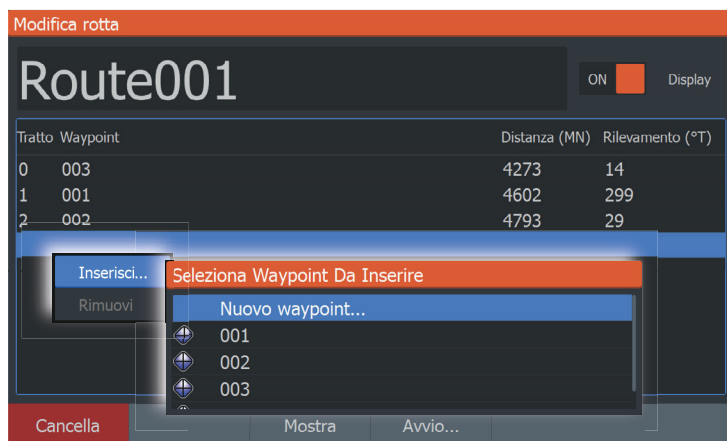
Modifica rotta

Route001

ON Display

| Tratto | Waypoint | Distanza (MN) | Rilevamento (°T) |
|---|---|---|---|
| 0 | 003 | 4273 | 14 |
| 1 | 001 | 4602 | 299 |
| 2 | 002 | 4793 | 29 |

Inserisci...

Rimuovi

Seleziona Waypoint Da Inserire

Nuovo waypoint...

001

002

003

Cancella Mostra Avvio...